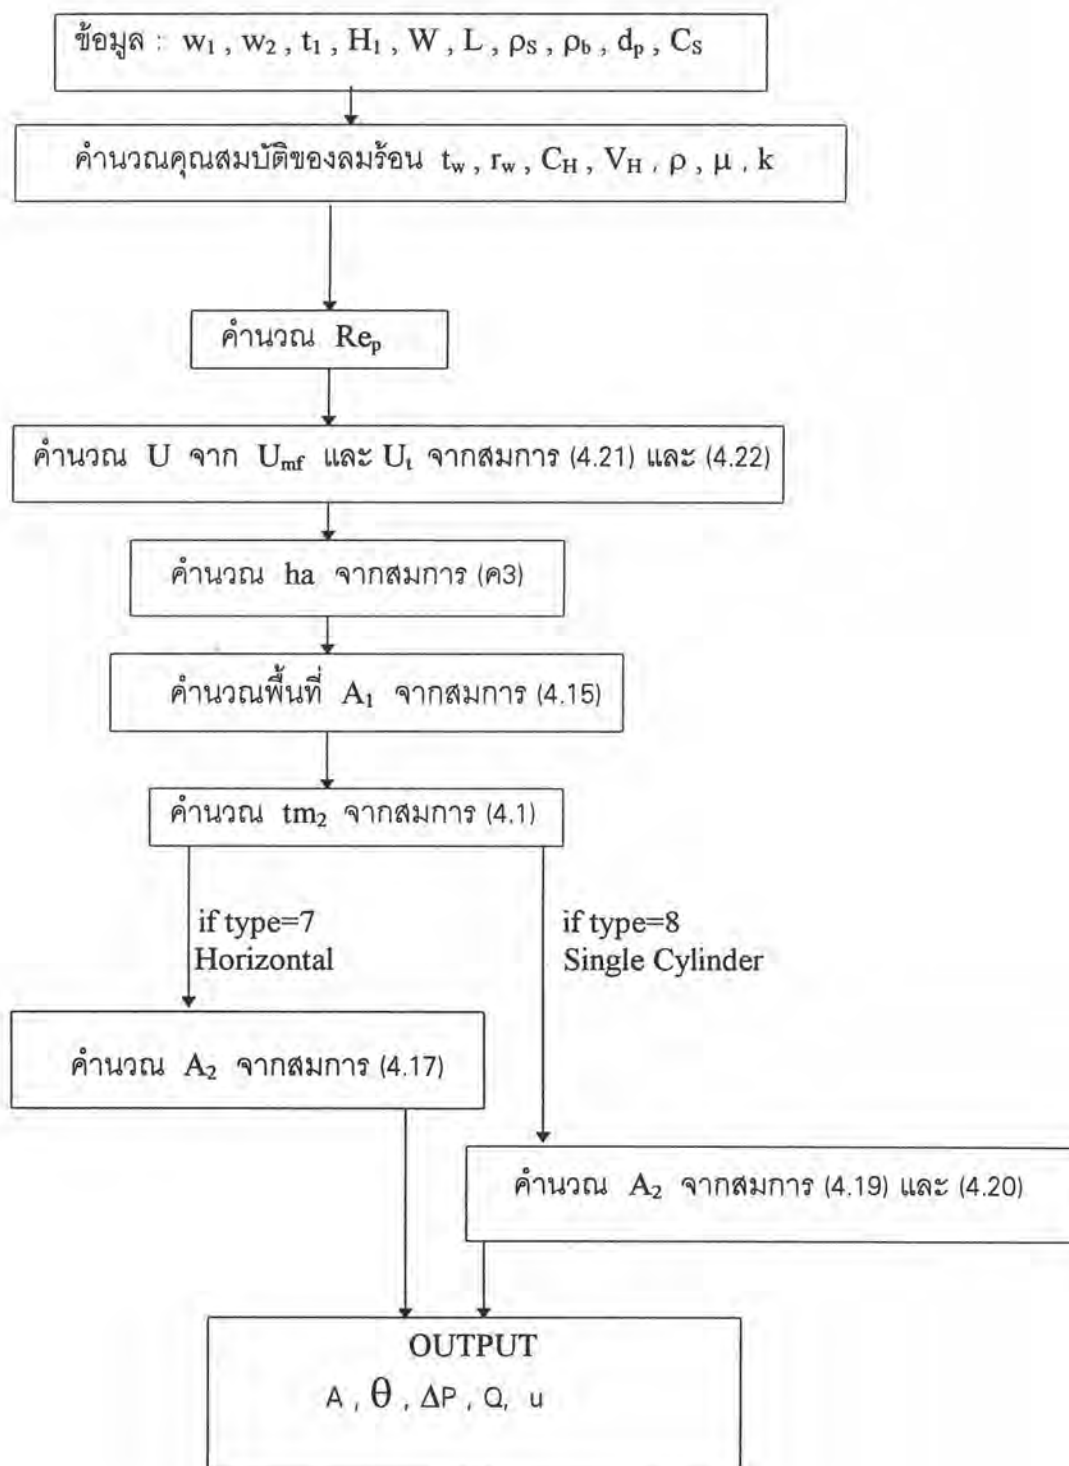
ข้อมูล : $w_1$ , $w_2$ , $t_1$ , $H_1$ , W , L , $\rho_S$ , $\rho_b$ , $d_p$ , $C_S$

คำนวณคุณสมบัติของลมร้อน $t_w$ , $r_w$ , $C_H$ , $V_H$ , $\rho$ , $\mu$ , k

คำนวณ $Re_p$

คำนวณ U จาก $U_{mf}$ และ $U_t$ จากสมการ (4.21) และ (4.22)

คำนวณ ha จากสมการ (ค3)

คำนวณพื้นที่ $A_1$ จากสมการ (4.15)

คำนวณ $tm_2$ จากสมการ (4.1)

if type=7
Horizontal

if type=8
Single Cylinder

คำนวณ $A_2$ จากสมการ (4.17)

คำนวณ $A_2$ จากสมการ (4.19) และ (4.20)

OUTPUT
A , $\theta$ , $\Delta P$ , Q, u